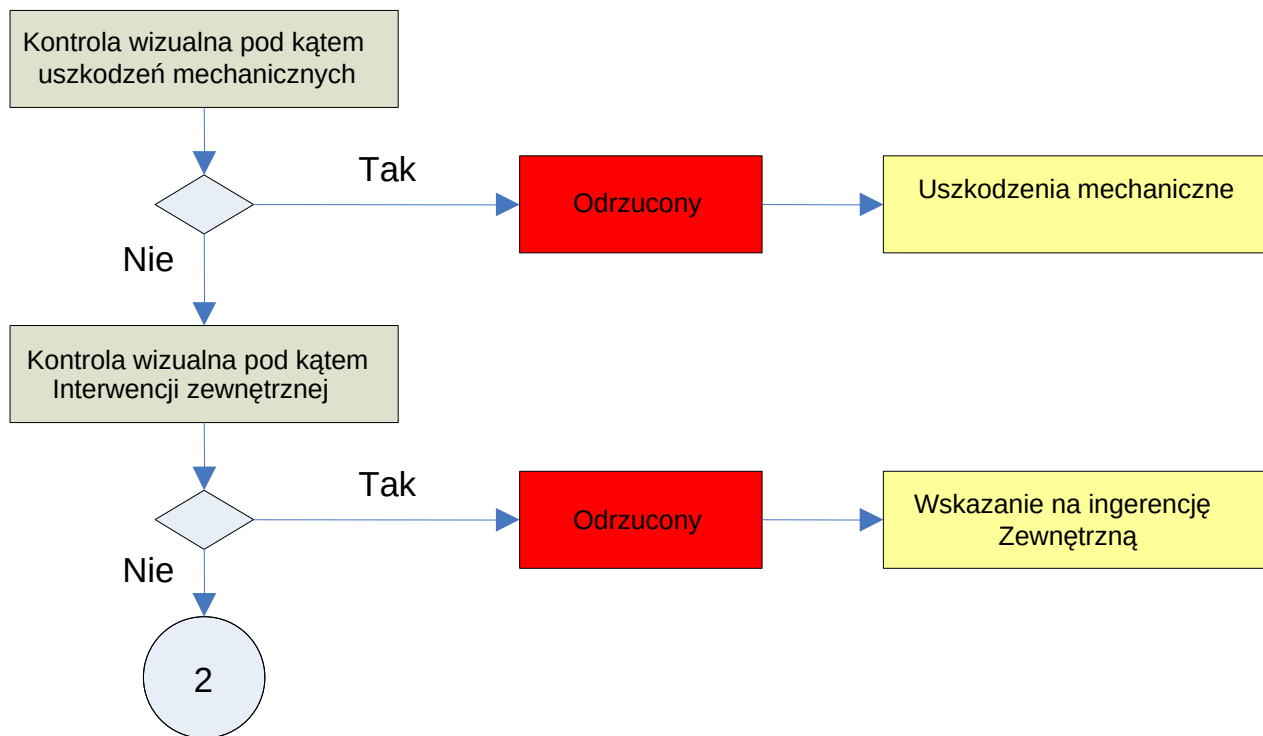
Kontrola wizualna pod kątem uszkodzeń mechanicznych

Tak

Odrzucony

Uszkodzenia mechaniczne

Nie

Kontrola wizualna pod kątem Interwencji zewnętrznej

Tak

Odrzucony

Wskazanie na ingerencję Zewnętrzną

Nie

2